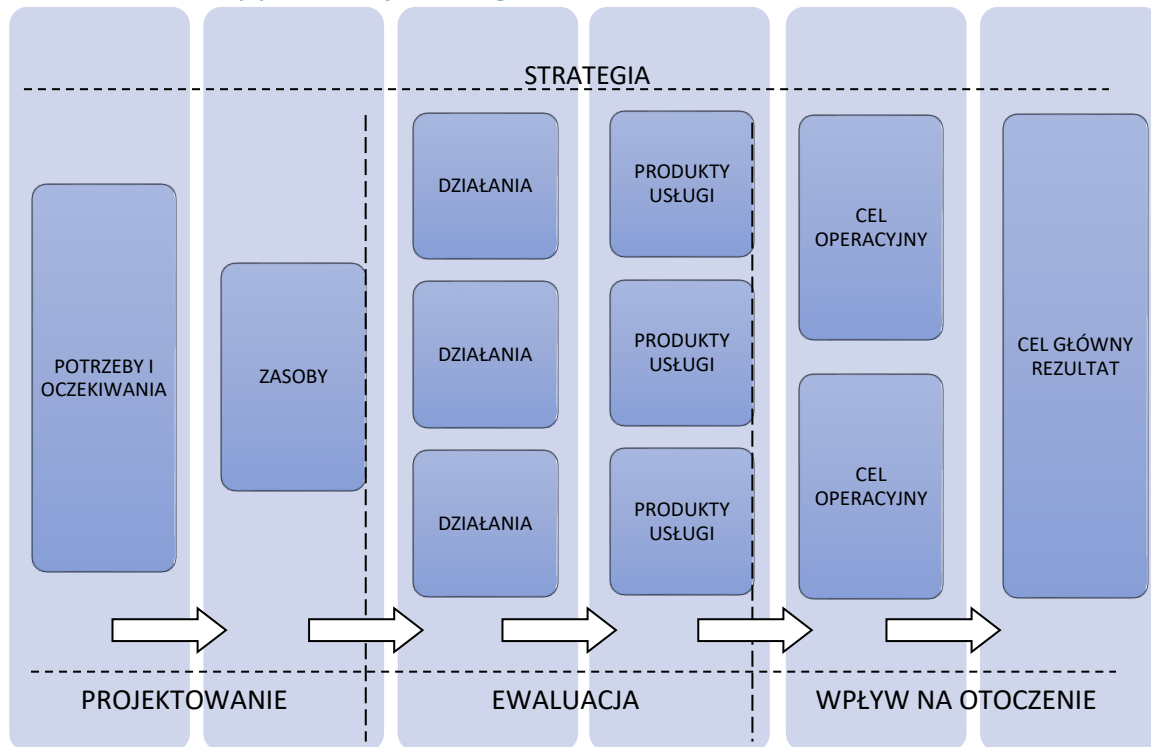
STRATEGIA

POTRZEBY I OCZEKIWANIA

ZASOBY

DZIAŁANIA

DZIAŁANIA

DZIAŁANIA

PRODUKTY USŁUGI

PRODUKTY USŁUGI

PRODUKTY USŁUGI

CEL OPERACYJNY

CEL OPERACYJNY

CEL GŁÓWNY REZULTAT

PROJEKTOWANIE

EWALUACJA

WPŁYW NA OTOCZENIE